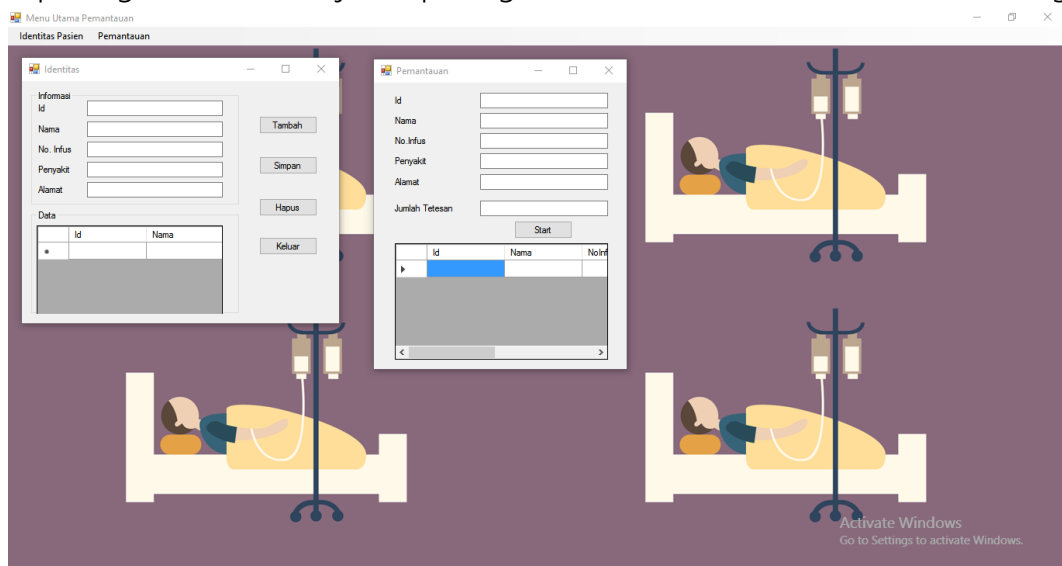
Menu Utama Pemantauan

Identitas Pasien Pemantauan

Identitas

Informasi

Id

Nama

No. Infus

Penyakit

Alamat

Tambah

Simpan

Hapus

Keluar

Data

| | Id | Nama |
|---|---|---|
| * | | |

Pemantauan

Id

Nama

No.Infus

Penyakit

Alamat

Jumlah Tetesan

Start

| | Id | Nama | NoInf |
|---|---|---|---|
| ▸ | | | |

Activate Windows
Go to Settings to activate Windows.